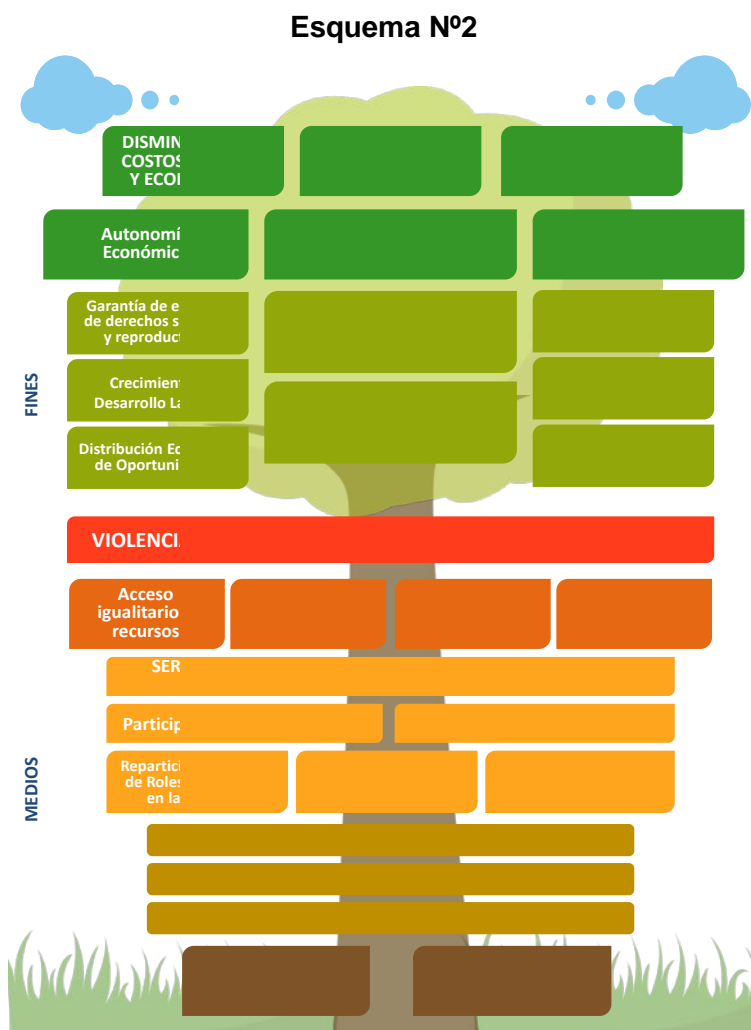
Esquema Nº2

DISMIN
COSTOS
Y ECO

Autonomí
Económic

Garantía de e
de derechos s
y reproduct

Crecimient
Desarrollo L

Distribución E
de Oportuni

FINES

VIOLENCI

Acceso
igualitario
recursos

SER

Particip

Reparti
de Role
en la

MEDIOS